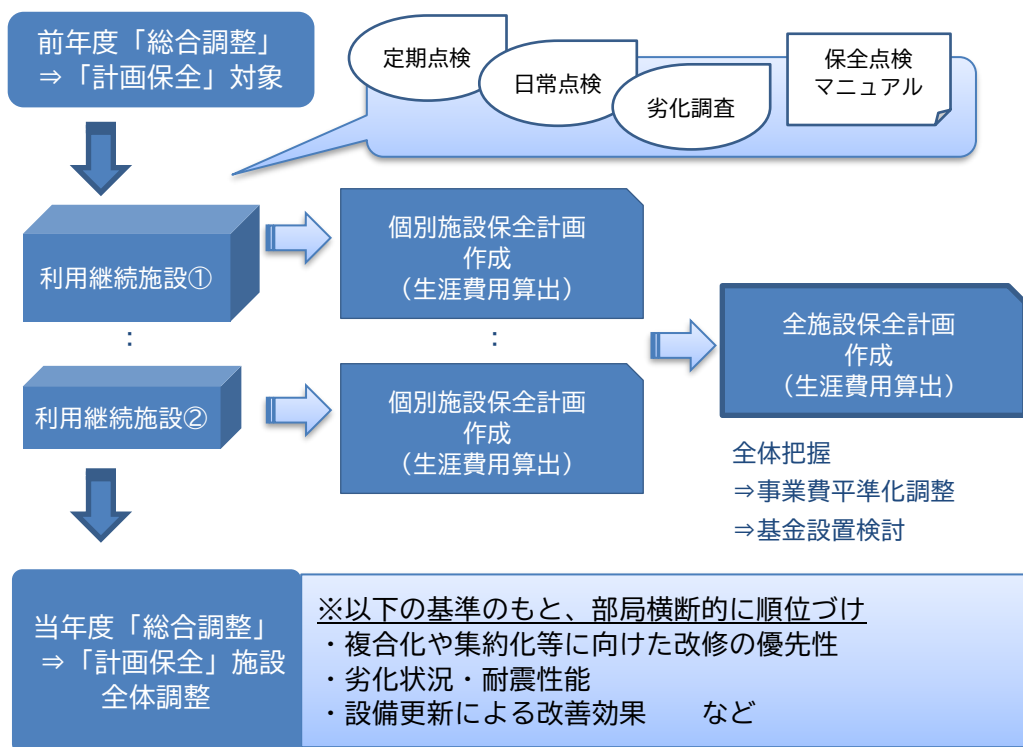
前年度「総合調整」
⇒「計画保全」対象

定期点検

日常点検

劣化調査

保全点検
マニュアル

利用継続施設①

:

利用継続施設②

個別施設保全計画
作成
（生涯費用算出）

:

個別施設保全計画
作成
（生涯費用算出）

全施設保全計画
作成
（生涯費用算出）

全体把握
⇒事業費平準化調整
⇒基金設置検討

当年度「総合調整」
⇒「計画保全」施設
全体調整

※以下の基準のもと、部局横断的に順位づけ
・複合化や集約化等に向けた改修の優先性
・劣化状況・耐震性能
・設備更新による改善効果　　など